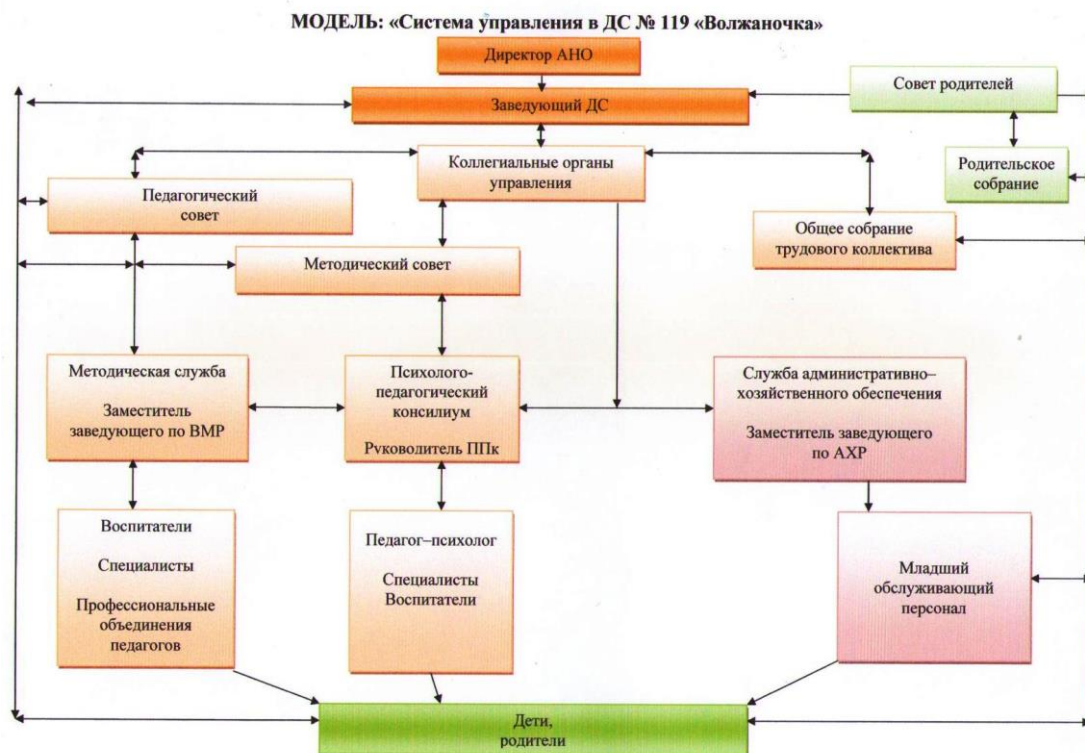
МОДЕЛЬ: «Система управления в ДС № 119 «Волжаночка»

Директор АНО

Заведующий ДС

Совет родителей

Родительское собрание

Коллегиальные органы управления

Педагогический совет

Общее собрание трудового коллектива

Методический совет

Методическая служба

Заместитель заведующего по ВМР

Психолого-педагогический консилиум

Рvководитель ППк

Служба административно–хозяйственного обеспечения

Заместитель заведующего по АХР

Воспитатели

Специалисты

Профессиональные объединения педагогов

Педагог–психолог

Специалисты
Воспитатели

Младший обслуживающий персонал

Дети, родители